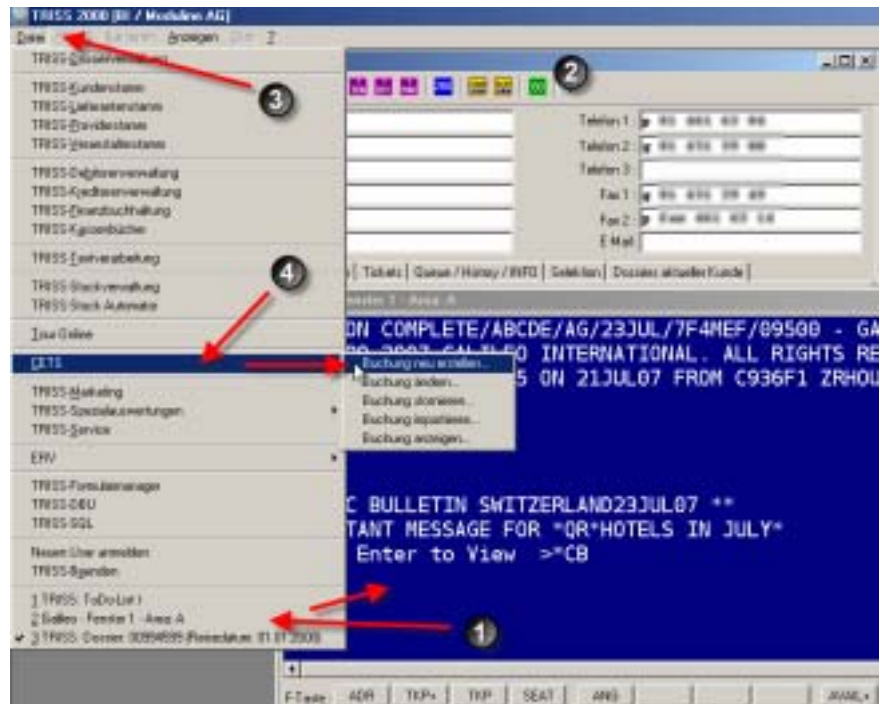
TRISS 2000 [BI / Modialine AG]

Datei Bearbeiten Anzeigen Extra ?

TRISS-Dossierverwaltung

TRISS-Kundenstamm
TRISS-Lieferantenstamm
TRISS-Providerstamm
TRISS-Veranstalterstamm

TRISS-Debitorenverwaltung
TRISS-Kreditorenverwaltung
TRISS-Finanzbuchhaltung
TRISS-Kassenbuchen

TRISS-Textverarbeitung

TRISS-Stockverwaltung
TRISS-Stock-Automator

Tour Online

CETS

TRISS-Marketing
TRISS-Spezialauswertungen
TRISS-Service

ERV

TRISS-Formularmanager
TRISS-DBU
TRISS-SQL

Neuen User anmelden
TRISS-Beenden

1 TRISS: ToDo-List 1
2 Galileo - Fenster 1 - Area A
3 TRISS: Dossier: 00954595 (Reisedatum: 01.07.2009)

Buchung neu erstellen...
Buchung ändern...
Buchung stornieren...
Buchung importieren...
Buchung anzeigen...

Telefon 1: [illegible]
Telefon 2: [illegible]
Telefon 3:
Fax 1: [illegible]
Fax 2: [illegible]
E-Mail

Tickets | Queue / History / INFO | Selektion | Dossiers aktueller Kunde

Fenster 1 - Area A

ON COMPLETE/ABCDE/AG/23JUL/7F4MEF/09500 - GA
20 2007 GALILEO INTERNATIONAL. ALL RIGHTS RE
5 ON 21JUL07 FROM C936F1 ZRHOU

C BULLETIN SWITZERLAND23JUL07 **
TANT MESSAGE FOR "QR"HOTELS IN JULY"
Enter to View >*CB

F-Taste ADR TKP+ TKP SEAT ANG AVAIL+

2
3
4
1